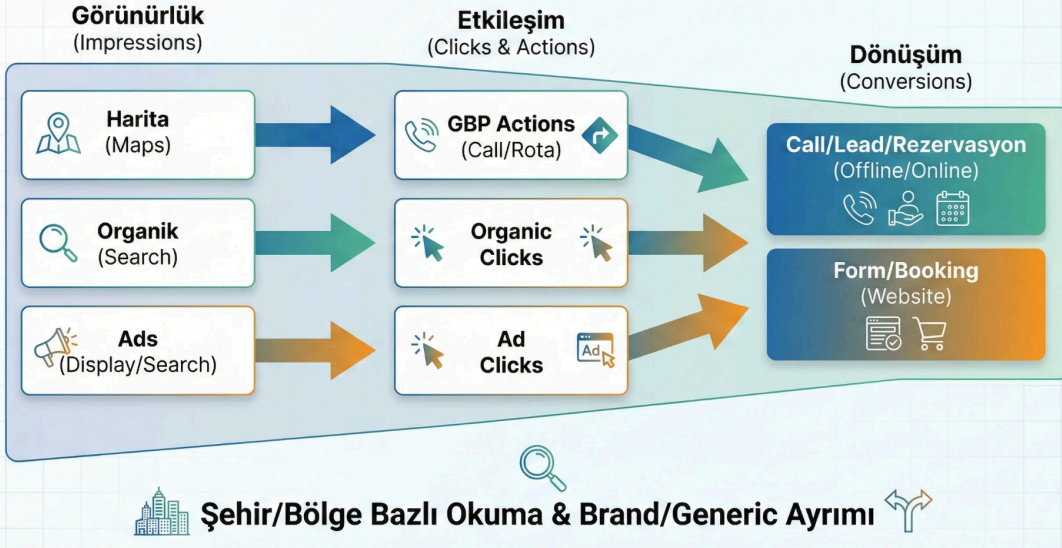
Görünürlük
(Impressions)

Etkileşim
(Clicks & Actions)

Dönüşüm
(Conversions)

Harita
(Maps)

GBP Actions
(Call/Rota)

Call/Lead/Rezervasyon
(Offline/Online)

Organik
(Search)

Organic
Clicks

Form/Booking
(Website)

Ads
(Display/Search)

Ad
Clicks

Ad

Şehir/Bölge Bazlı Okuma & Brand/Generic Ayrımı